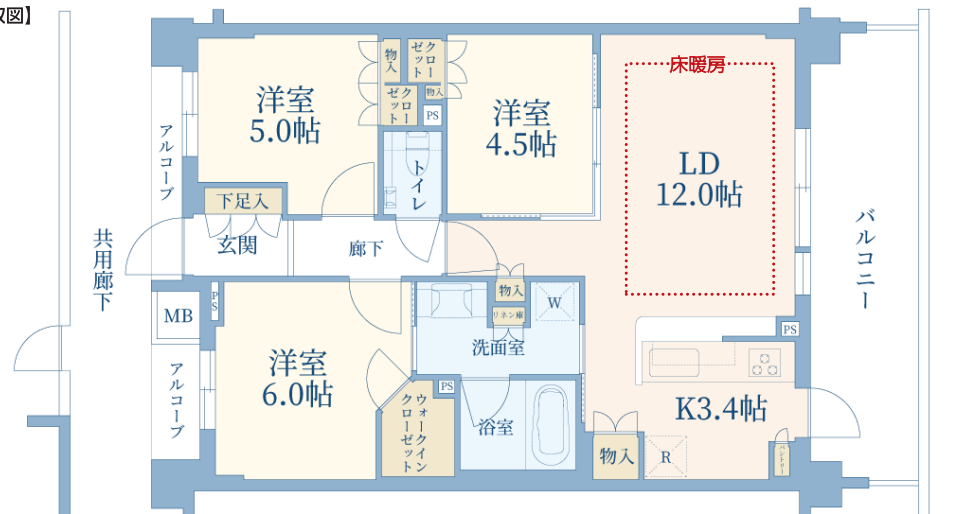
取図】

物入
クローゼット
クローゼット
物入
PS
洋室
5.0帖
洋室
4.5帖
床暖房
LD
12.0帖
アルコーブ
トイレ
下足入
玄関
廊下
バルコニー
共用廊下
物入
リネン庫
W
MB
PS
PS
洗面室
洋室
6.0帖
アルコーブ
PS
ウォークインクローゼット
浴室
K3.4帖
物入
R
パントリー